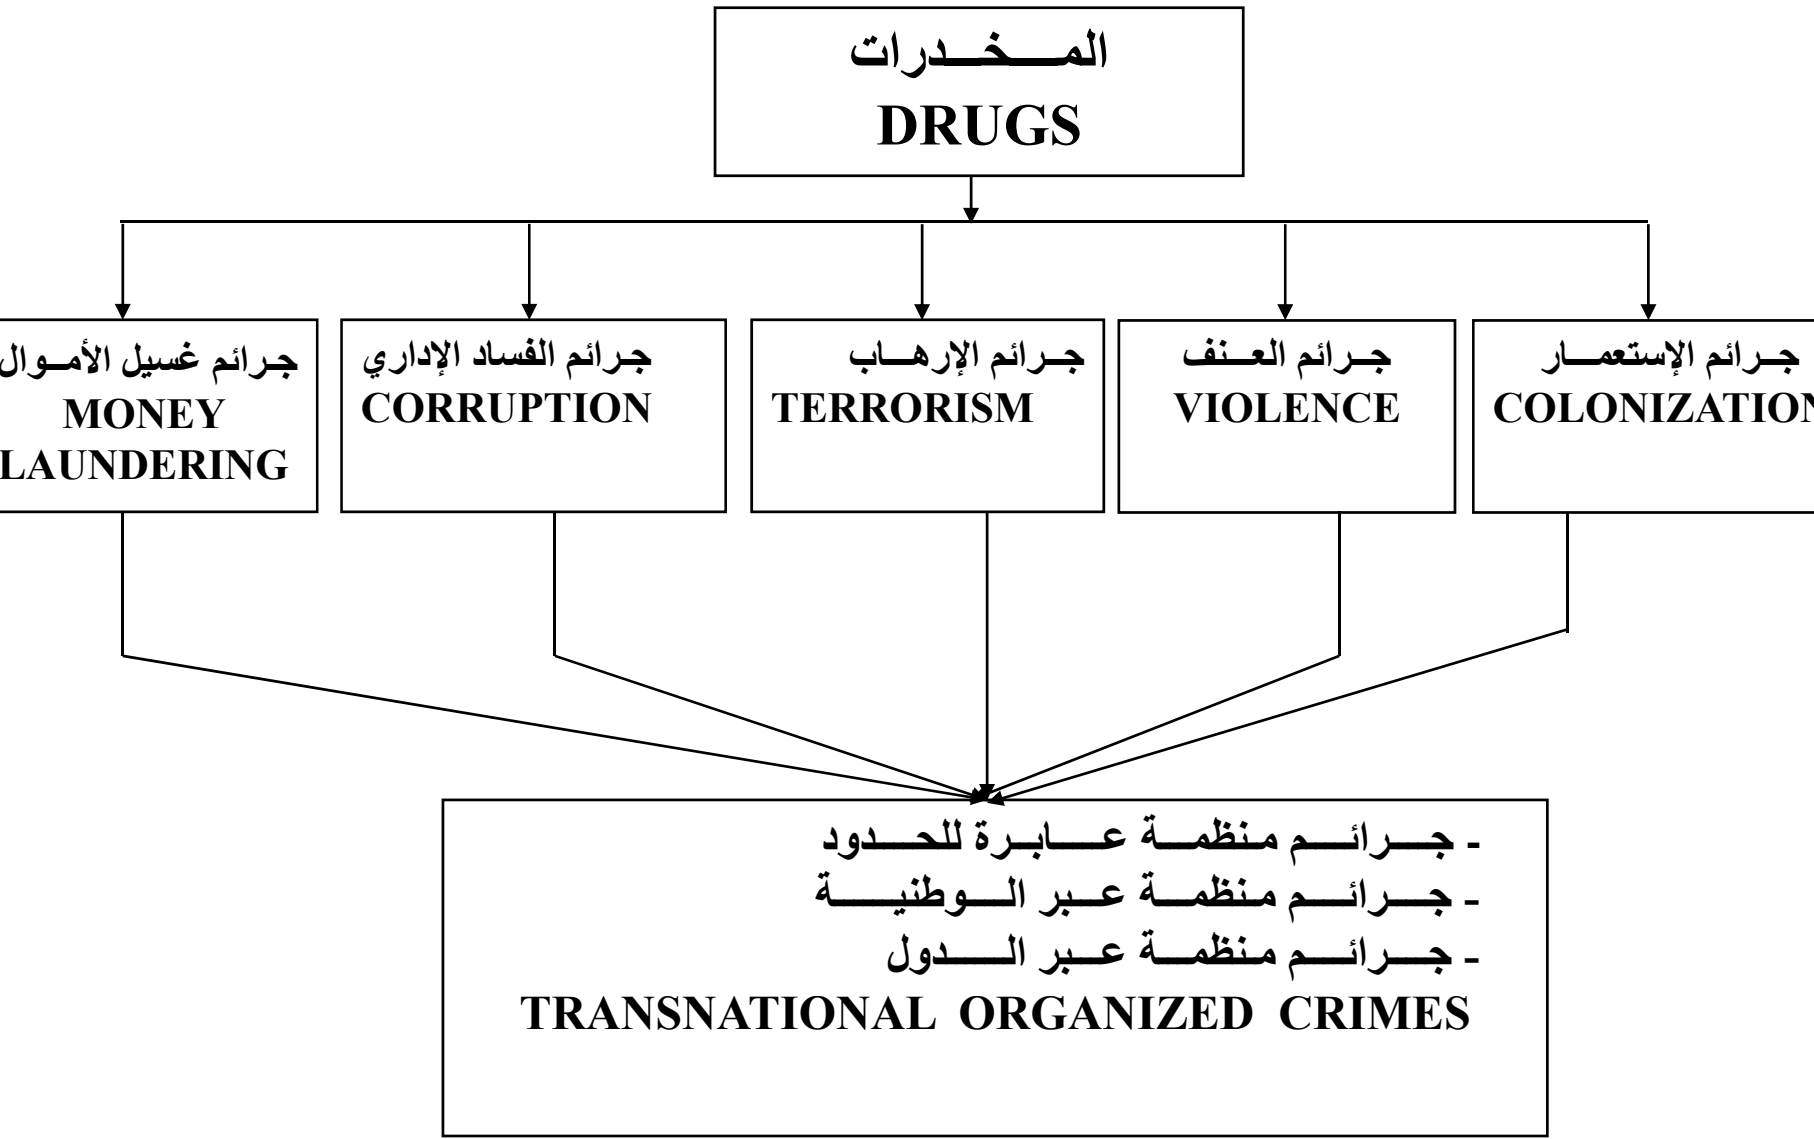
المـــخـــدرات
DRUGS

جـرائم الإستعمـــار
COLONIZATION

جـرائم العـــنف
VIOLENCE

جـرائم الإرهـــاب
TERRORISM

جـرائم الفساد الإداري
CORRUPTION

جـرائم غسيل الأمـــوال
MONEY LAUNDERING

ـ جـــرائـــم منظمـــة عـــابـرة للحـــدود
ـ جـــرائـــم منظمـــة عـــبر الـــوطنيـــة
ـ جـــرائـــم منظمـــة عـــبر الـــدول
TRANSNATIONAL ORGANIZED CRIMES